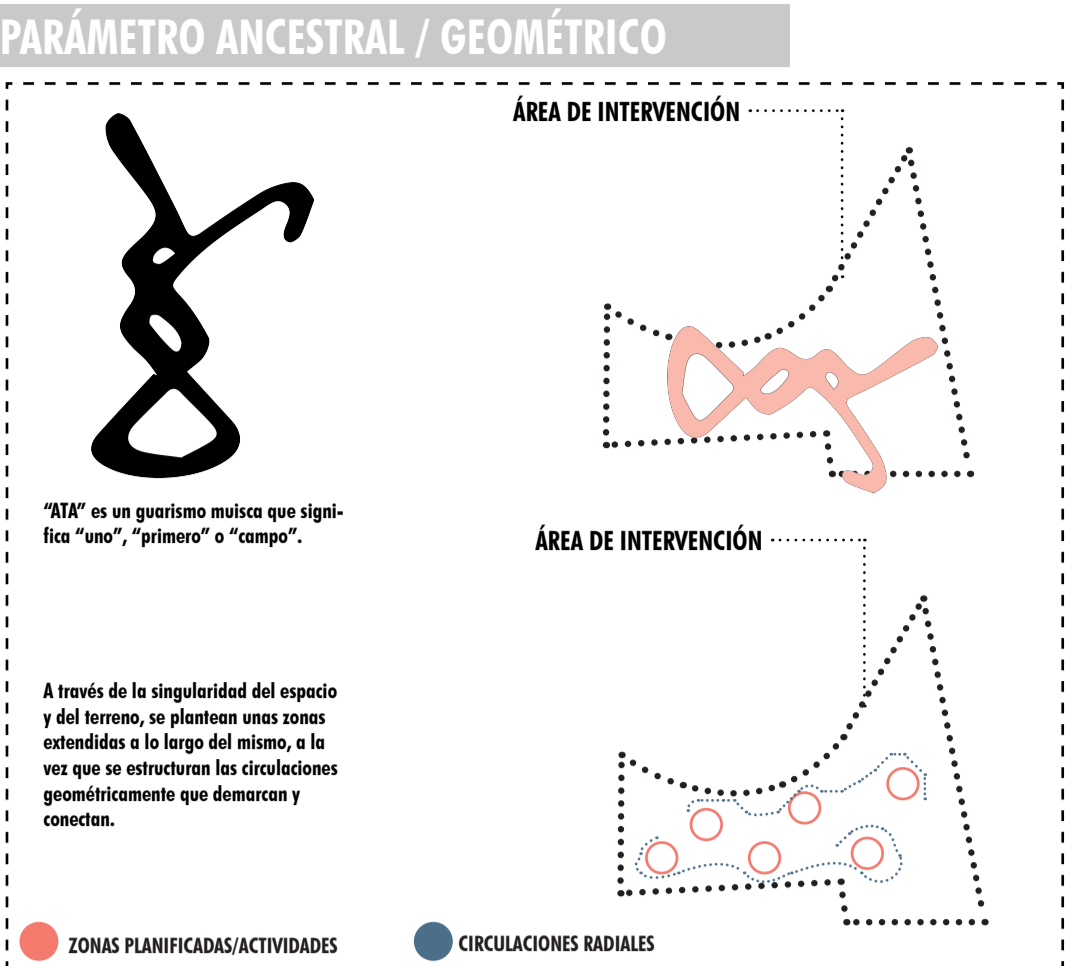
PARÁMETRO ANCESTRAL / GEOMÉTRICO

ÁREA DE INTERVENCIÓN

"ATA" es un guarismo muisca que significa "uno", "primero" o "campo".

ÁREA DE INTERVENCIÓN

A través de la singularidad del espacio y del terreno, se plantean unas zonas extendidas a lo largo del mismo, a la vez que se estructuran las circulaciones geométricamente que demarcan y conectan.

ZONAS PLANIFICADAS/ACTIVIDADES

CIRCULACIONES RADIALES